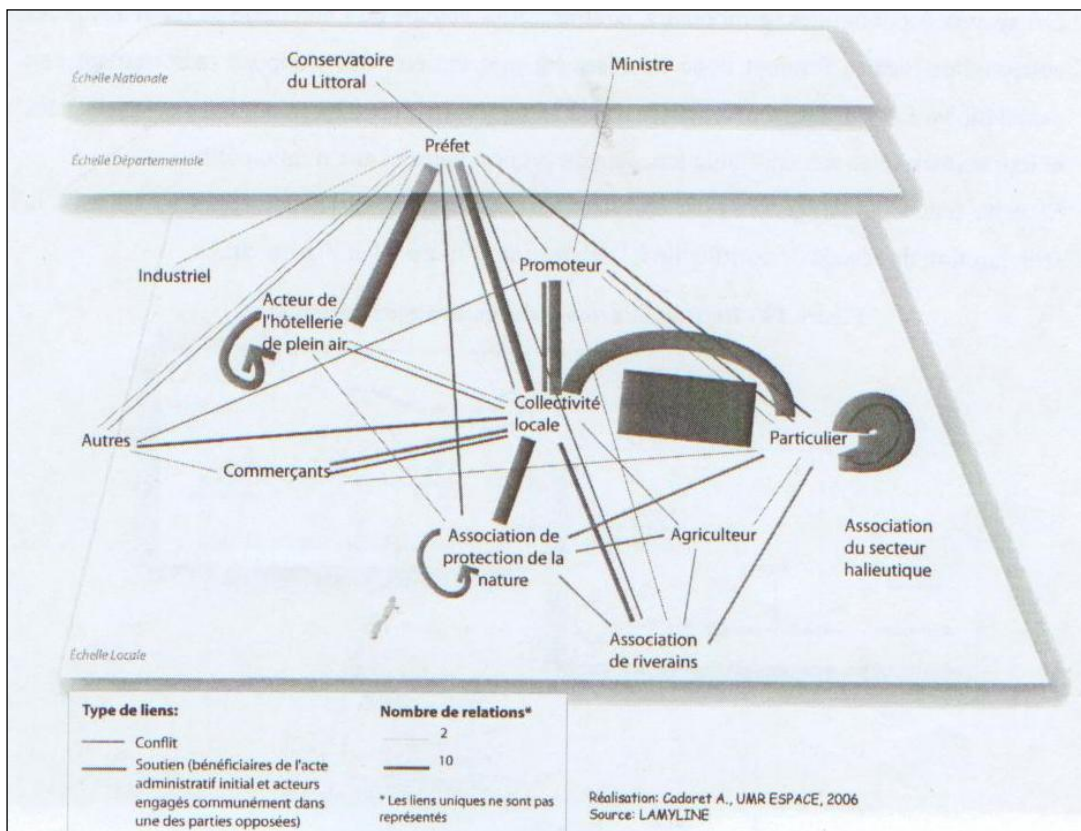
Échelle Nationale

Conservatoire du Littoral

Ministre

Échelle Départementale

Préfet

Industriel

Promoteur

Acteur de l'hôtellerie de plein air

Collectivité locale

Particulier

Autres

Commerçants

Association de protection de la nature

Agriculteur

Association du secteur halieutique

Association de riverains

Échelle Locale

Type de liens:

Conflit

Soutien (bénéficiaires de l'acte administratif initial et acteurs engagés communément dans une des parties opposées)

Nombre de relations*

2

10

* Les liens uniques ne sont pas représentés

Réalisation: Cadoret A., UMR ESPACE, 2006
Source: LAMYLINE